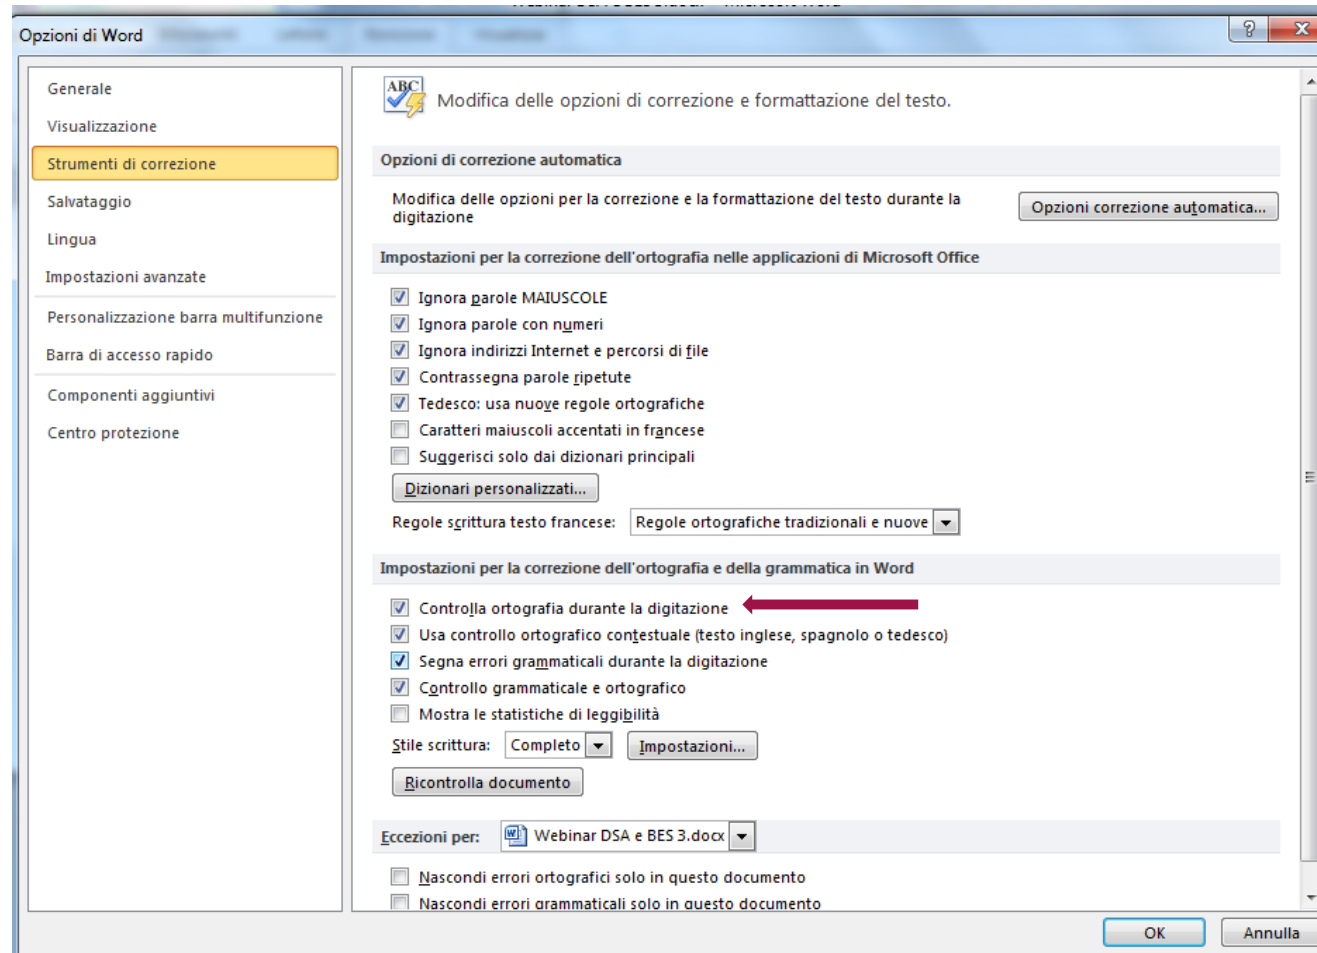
Opzioni di Word

Generale
Visualizzazione
Strumenti di correzione
Salvataggio
Lingua
Impostazioni avanzate
Personalizzazione barra multifunzione
Barra di accesso rapido
Componenti aggiuntivi
Centro protezione

ABC

Modifica delle opzioni di correzione e formattazione del testo.

Opzioni di correzione automatica

Modifica delle opzioni per la correzione e la formattazione del testo durante la digitazione

Opzioni correzione automatica...

Impostazioni per la correzione dell'ortografia nelle applicazioni di Microsoft Office

Ignora parole MAIUSCOLE
Ignora parole con numeri
Ignora indirizzi Internet e percorsi di file
Contrassegna parole ripetute
Tedesco: usa nuove regole ortografiche
Caratteri maiuscoli accentati in francese
Suggerisci solo dai dizionari principali

Dizionari personalizzati...

Regole scrittura testo francese: Regole ortografiche tradizionali e nuove

Impostazioni per la correzione dell'ortografia e della grammatica in Word

Controlla ortografia durante la digitazione
Usa controllo ortografico contestuale (testo inglese, spagnolo o tedesco)
Segna errori grammaticali durante la digitazione
Controllo grammaticale e ortografico
Mostra le statistiche di leggibilità

Stile scrittura: Completo Impostazioni...

Ricontrolla documento

Eccezioni per: Webinar DSA e BES 3.docx

Nascondi errori ortografici solo in questo documento
Nascondi errori grammaticali solo in questo documento

OK Annulla